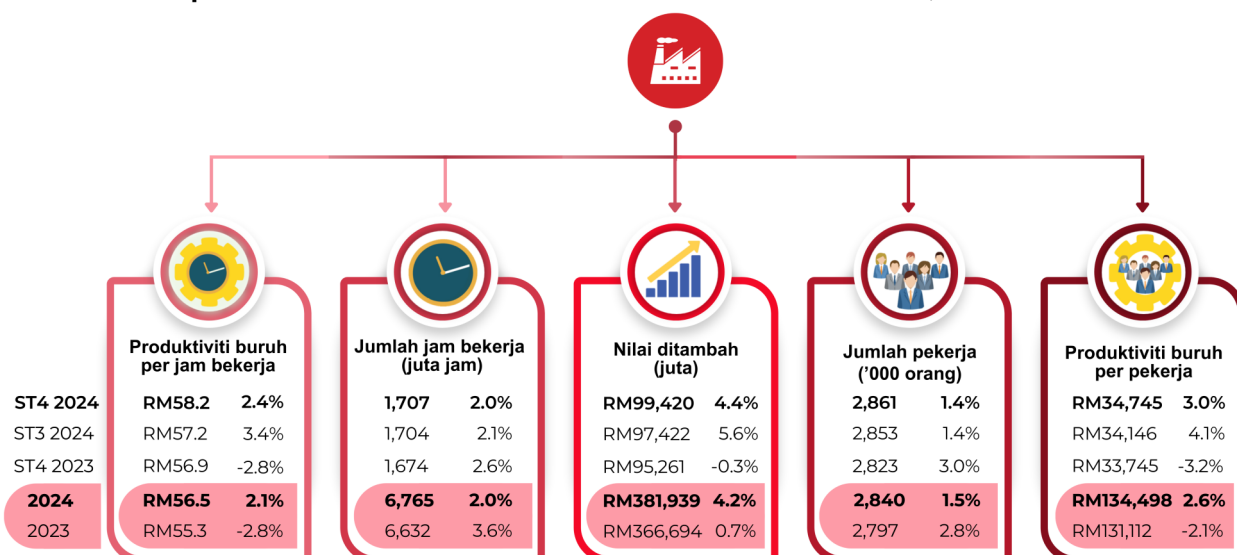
Produktiviti buruh per jam bekerja

Jumlah jam bekerja (juta jam)

Nilai ditambah (juta)

Jumlah pekerja ('000 orang)

Produktiviti buruh per pekerja

| | Produktiviti buruh per jam bekerja | | Jumlah jam bekerja (juta jam) | | Nilai ditambah (juta) | | Jumlah pekerja ('000 orang) | | Produktiviti buruh per pekerja | |
|---|---|---|---|---|---|---|---|---|---|---|
| ST4 2024 | RM58.2 | 2.4% | 1,707 | 2.0% | RM99,420 | 4.4% | 2,861 | 1.4% | RM34,745 | 3.0% |
| ST3 2024 | RM57.2 | 3.4% | 1,704 | 2.1% | RM97,422 | 5.6% | 2,853 | 1.4% | RM34,146 | 4.1% |
| ST4 2023 | RM56.9 | -2.8% | 1,674 | 2.6% | RM95,261 | -0.3% | 2,823 | 3.0% | RM33,745 | -3.2% |
| 2024 | RM56.5 | 2.1% | 6,765 | 2.0% | RM381,939 | 4.2% | 2,840 | 1.5% | RM134,498 | 2.6% |
| 2023 | RM55.3 | -2.8% | 6,632 | 3.6% | RM366,694 | 0.7% | 2,797 | 2.8% | RM131,112 | -2.1% |